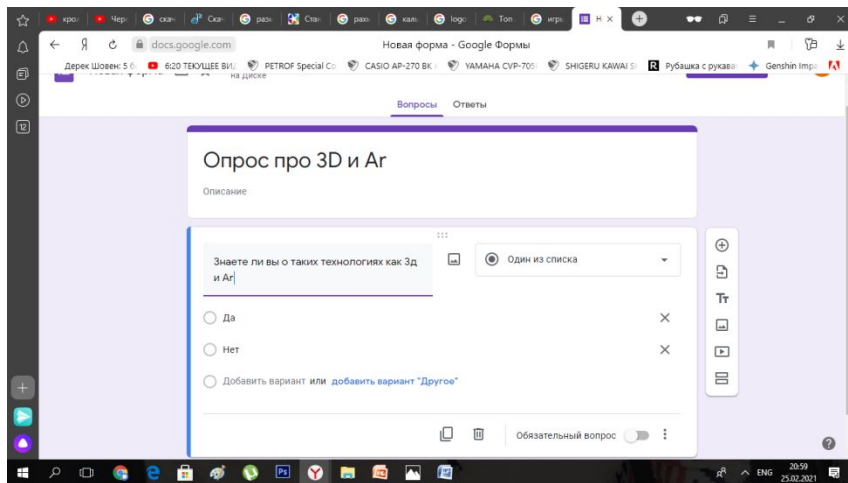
кроль | Черн | скач | Скач | разм | Стан | разм | каль | logo | Топ | игры | Н ×

Я docs.google.com Новая форма - Google Формы

Дерек Шовен: 5 6 | 6:20 ТЕКУЩЕЕ ВИД | PETROF Special Co | CASIO AP-270 BK | YAMAHA CVP-705 | SHIGERU KAWAI S | Рубашка с рукава | Genshin Impa

на диске

Вопросы Ответы

Опрос про 3D и Ar

Описание

Знаете ли вы о таких технологиях как 3д и Ar

Один из списка

Да

Нет

Добавить вариант или добавить вариант "Другое"

Обязательный вопрос

Tт

ENG 20:59 25.02.2021